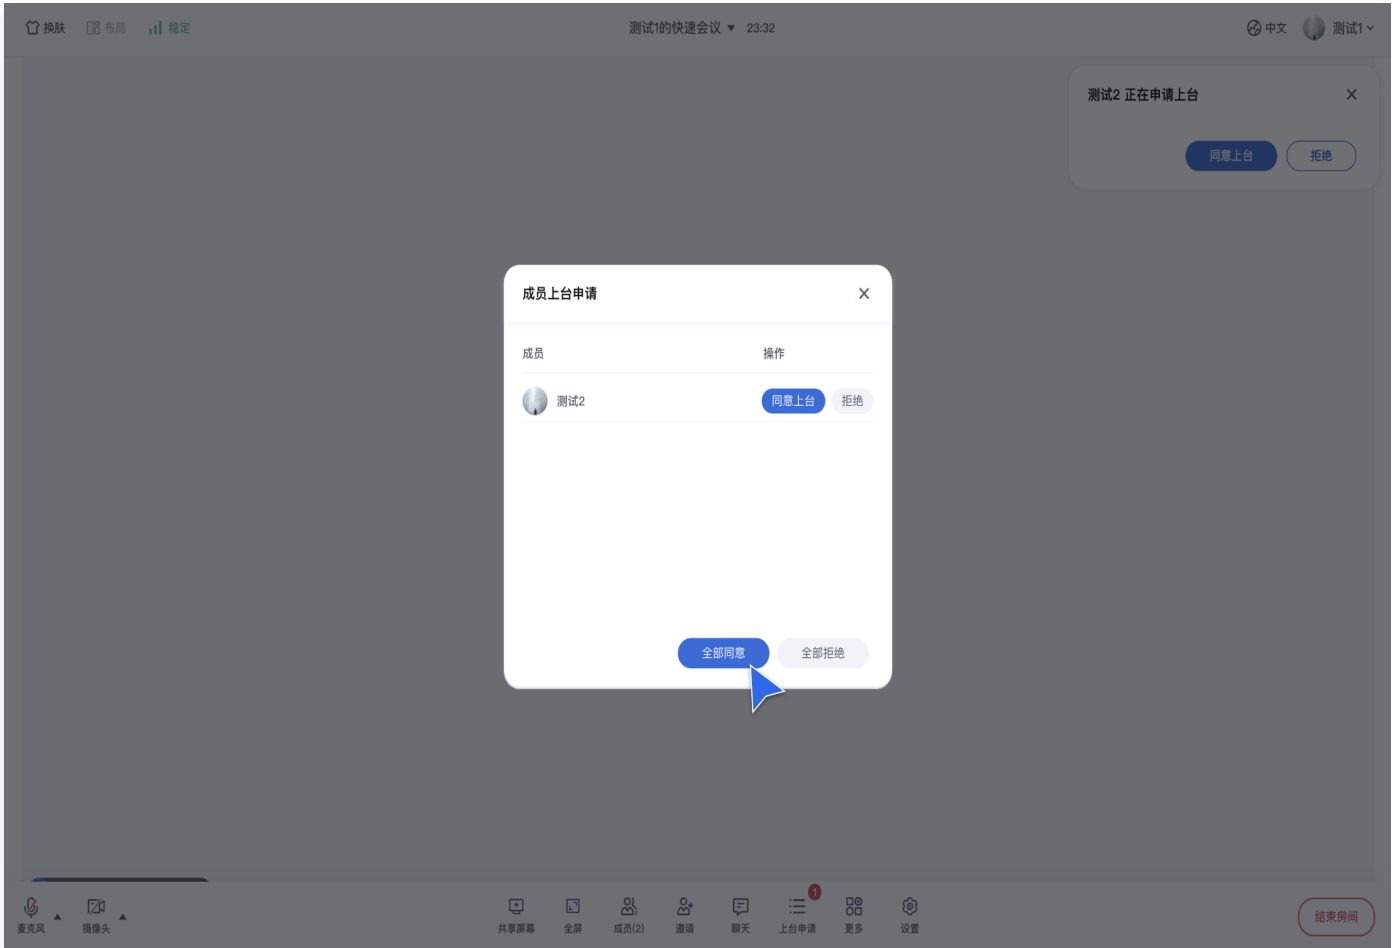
换肤 布局 稳定

测试1的快速会议 ▾ 23:32

中文 测试1

测试2 正在申请上台

同意上台 拒绝

成员上台申请

| 成员 | 操作 |
|---|---|
| 测试2 | 同意上台 拒绝 |

全部同意 全部拒绝

麦克风 摄像头 共享屏幕 全屏 成员(2) 邀请 聊天 1 上台申请 更多 设置

结束房间